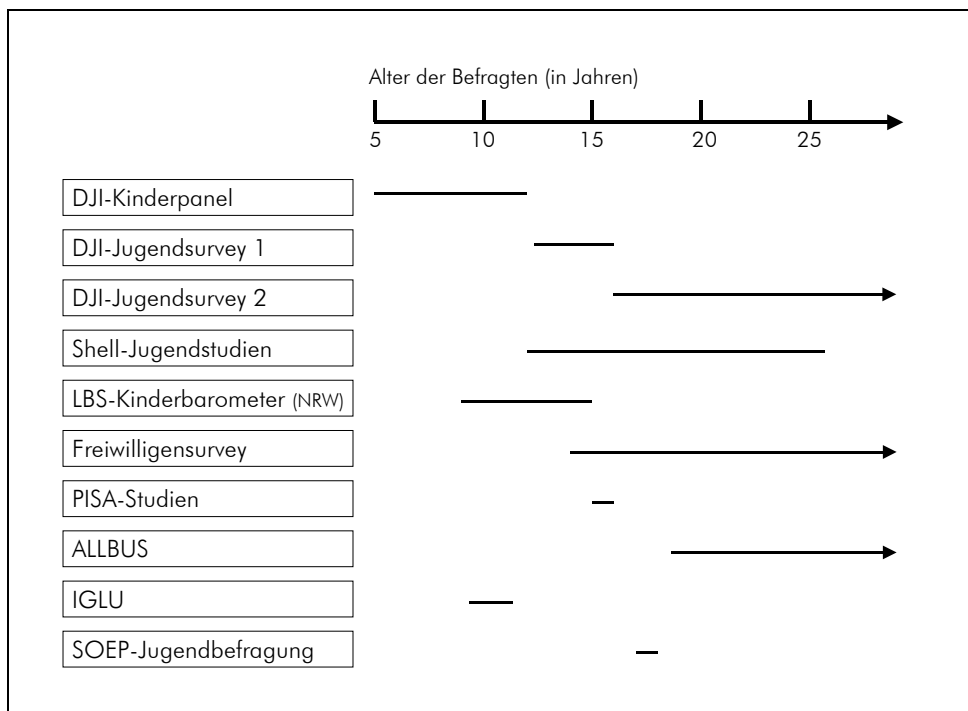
Alter der Befragten (in Jahren)

5 10 15 20 25

DJI-Kinderpanel

DJI-Jugendsurvey 1

DJI-Jugendsurvey 2

Shell-Jugendstudien

LBS-Kinderbarometer (NRW)

Freiwilligensurvey

PISA-Studien

ALLBUS

IGLU

SOEP-Jugendbefragung